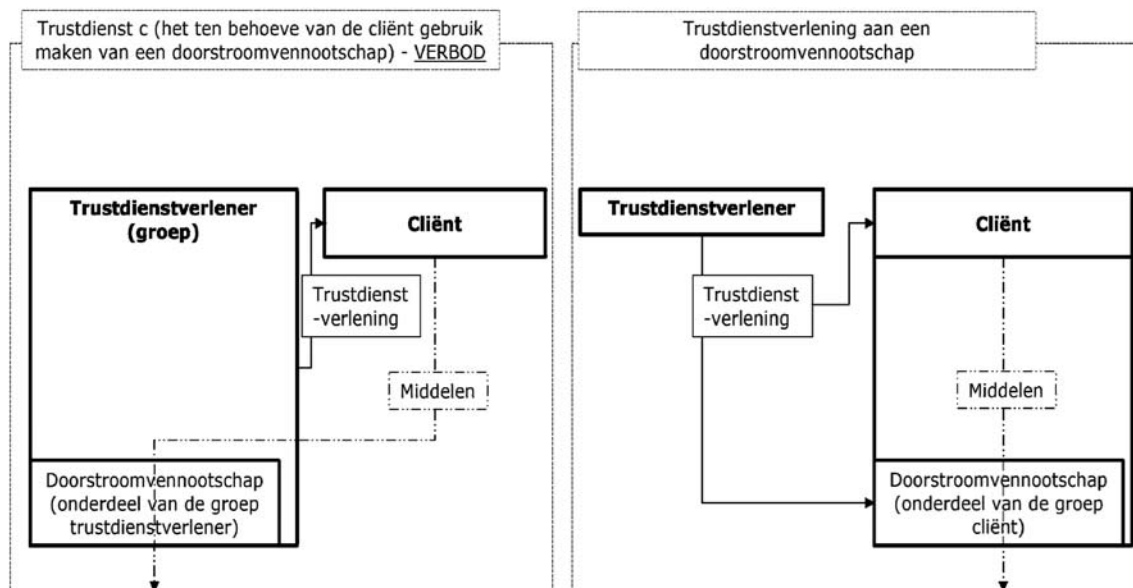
Trustdienst c (het ten behoeve van de cliënt gebruik maken van een doorstroomvennootschap) - VERBOD

Trustdienstverlener (groep)

Cliënt

Trustdienst -verlening

Middelen

Doorstroomvennootschap (onderdeel van de groep trustdienstverlener)

Trustdienstverlening aan een doorstroomvennootschap

Trustdienstverlener

Cliënt

Trustdienst -verlening

Middelen

Doorstroomvennootschap (onderdeel van de groep cliënt)